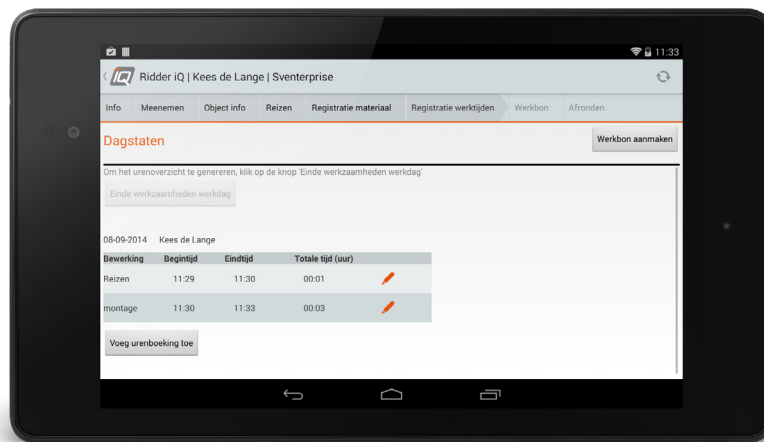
11:33

iQ Ridder iQ | Kees de Lange | Sventerprise

Info Meenemen Object info Reizen Registratie materiaal Registratie werktijden Werkbon Afronden

Dagstaten

Werkbon aanmaken

Om het urenoverzicht te genereren, klik op de knop 'Einde werkzaamheden werkdag'

Einde werkzaamheden werkdag

08-09-2014 Kees de Lange

| Bewerking | Begintijd | Eindtijd | Totale tijd (uur) | |
|---|---|---|---|---|
| Reizen | 11:29 | 11:30 | 00:01 | |
| montage | 11:30 | 11:33 | 00:03 | |

Voeg urenboeking toe